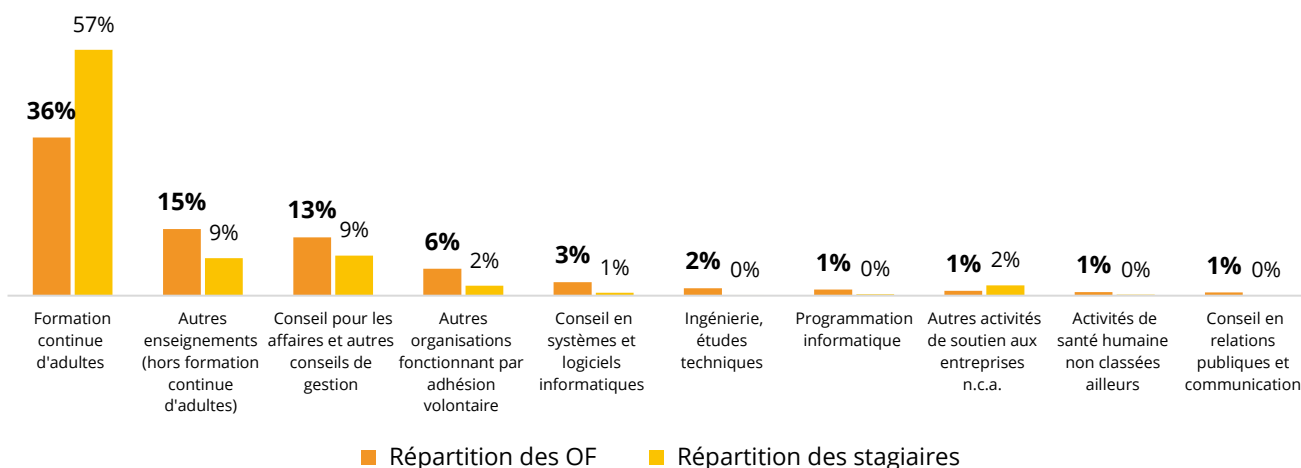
57%
36%
15% 9%
13% 9%
6% 2%
3% 1%
2% 0%
1% 0%
1% 2%
1% 0%
1% 0%

Formation continue d'adultes

Autres enseignements (hors formation continue d'adultes)

Conseil pour les affaires et autres conseils de gestion

Autres organisations fonctionnant par adhésion volontaire

Conseil en systèmes et logiciels informatiques

Ingénierie, études techniques

Programmation informatique

Autres activités de soutien aux entreprises n.c.a.

Activités de santé humaine non classées ailleurs

Conseil en relations publiques et communication

Répartition des OF
Répartition des stagiaires